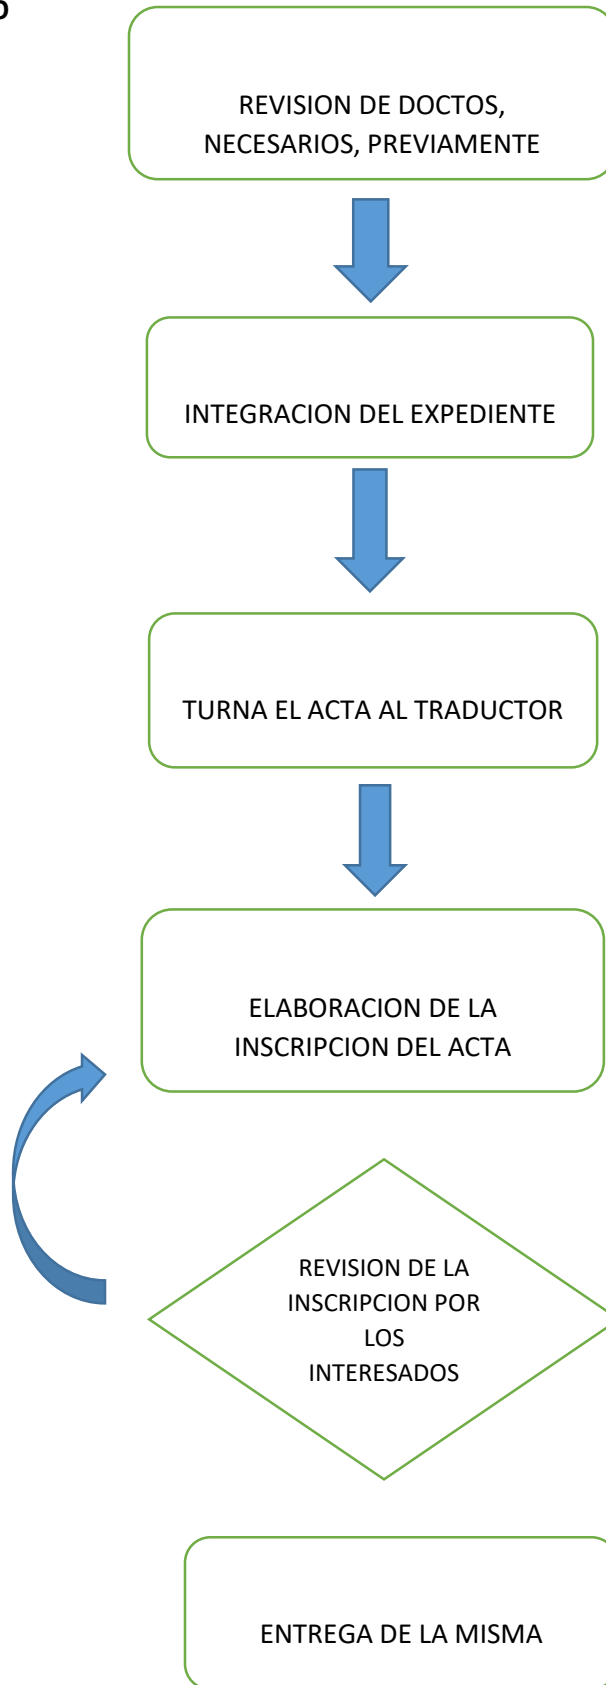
o

REVISION DE DOCTOS, NECESARIOS, PREVIAMENTE

INTEGRACION DEL EXPEDIENTE

TURNA EL ACTA AL TRADUCTOR

ELABORACION DE LA INSCRIPCION DEL ACTA

REVISION DE LA INSCRIPCION POR LOS INTERESADOS

ENTREGA DE LA MISMA